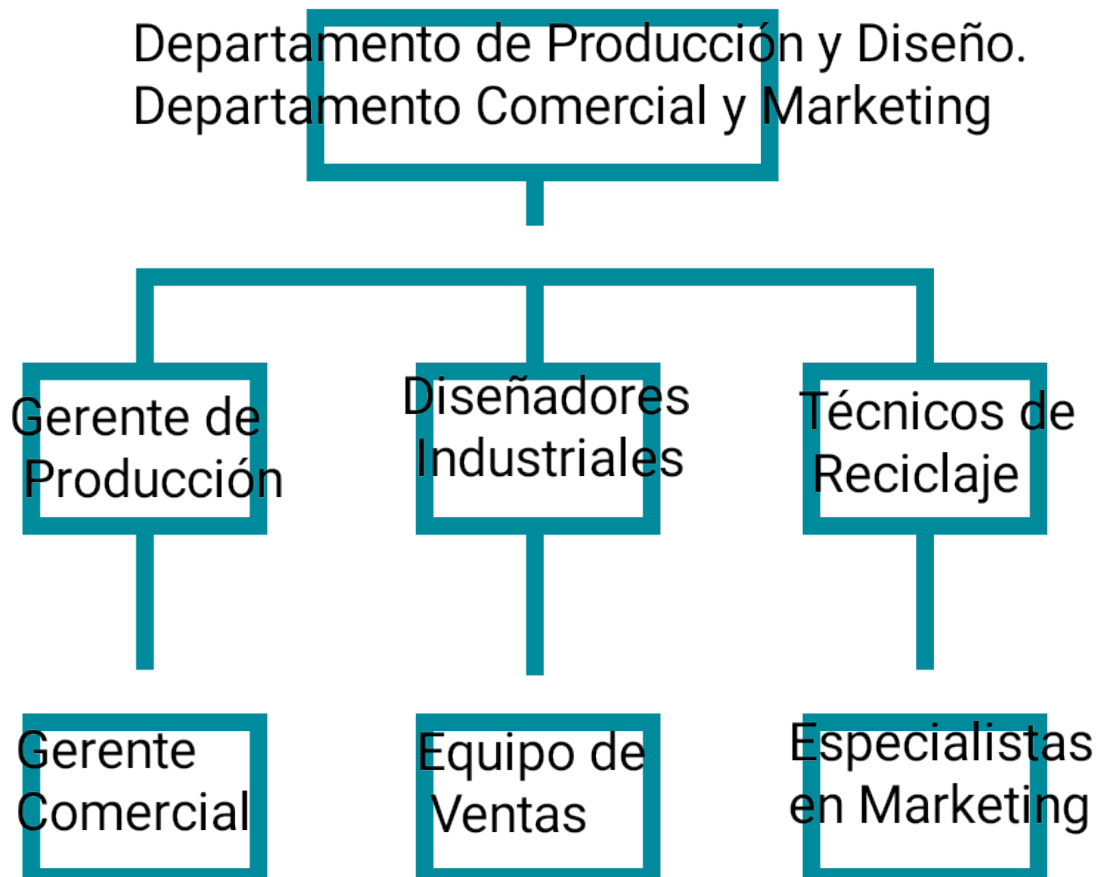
Departamento de Producción y Diseño.
Departamento Comercial y Marketing

Gerente de Producción

Diseñadores Industriales

Técnicos de Reciclaje

Gerente Comercial

Equipo de Ventas

Especialistas en Marketing